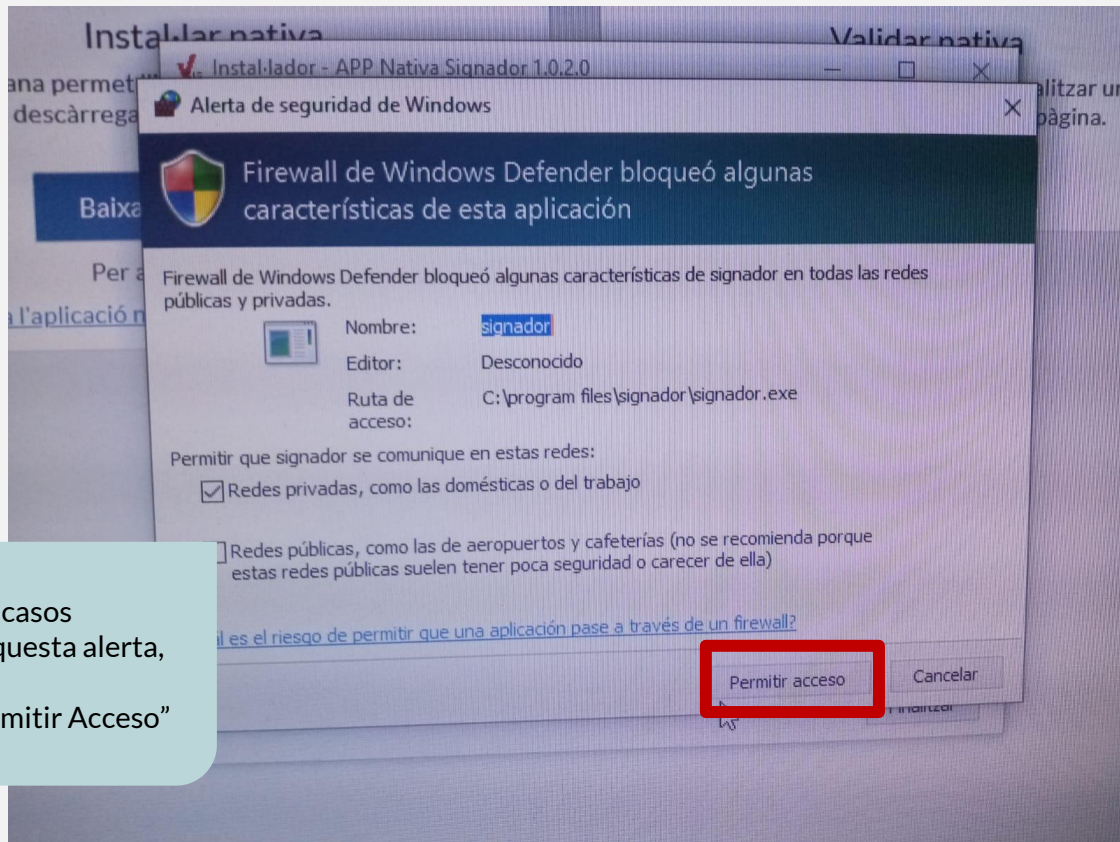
Instal·lar nativa

ana permet
descàrrega

Baixa

Per a
a l'aplicació n

Validar nativa

alitzar ur
pàgina.

Instal·lador - APP Nativa Signador 1.0.2.0

Alerta de seguridad de Windows

Firewall de Windows Defender bloqueó algunas características de esta aplicación

Firewall de Windows Defender bloqueó algunas características de signador en todas las redes públicas y privadas.

Nombre: signador

Editor: Desconocido

Ruta de acceso: C:\program files\signador\signador.exe

Permitir que signador se comunique en estas redes:

Redes privadas, como las domésticas o del trabajo

Redes públicas, como las de aeropuertos y cafeterías (no se recomienda porque estas redes públicas suelen tener poca seguridad o carecer de ella)

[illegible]l es el riesgo de permitir que una aplicación pase a través de un firewall?

Permitir acceso

Cancelar

Finalitzar

casos
questa alerta,
mitir Acceso”